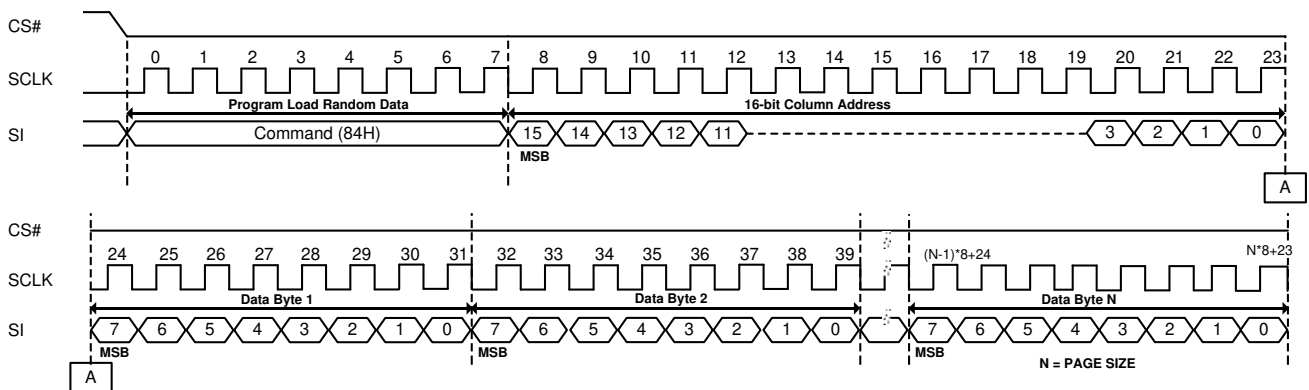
CS#

SCLK

SI

0 1 2 3 4 5 6 7 8 9 10 11 12 13 14 15 16 17 18 19 20 21 22 23

Program Load Random Data

16-bit Column Address

Command (84H)

15 14 13 12 11 3 2 1 0

MSB

A

CS#

SCLK

SI

24 25 26 27 28 29 30 31 32 33 34 35 36 37 38 39 (N-1)*8+24 N*8+23

Data Byte 1

Data Byte 2

Data Byte N

7 6 5 4 3 2 1 0 7 6 5 4 3 2 1 0 7 6 5 4 3 2 1 0

MSB MSB MSB

N = PAGE SIZE

A